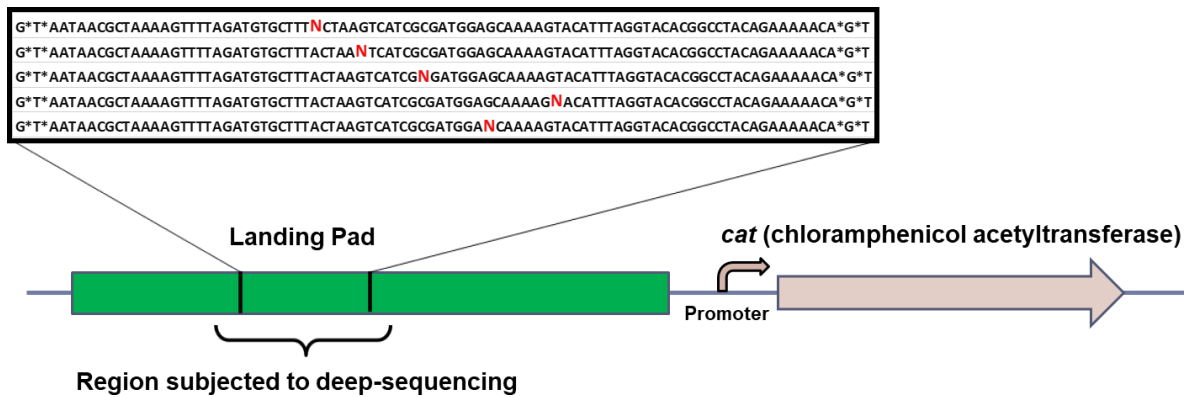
G*T*AATAACGCTAAAAGTTTTAGATGTGCTTTNCTAAGTCATCGCGATGGAGCAAAAGTACATTTAGGTACACGGCCTACAGAAAAACA*G*T
G*T*AATAACGCTAAAAGTTTTAGATGTGCTTTACTAANTCATCGCGATGGAGCAAAAGTACATTTAGGTACACGGCCTACAGAAAAACA*G*T
G*T*AATAACGCTAAAAGTTTTAGATGTGCTTTACTAAGTCATCGNGATGGAGCAAAAGTACATTTAGGTACACGGCCTACAGAAAAACA*G*T
G*T*AATAACGCTAAAAGTTTTAGATGTGCTTTACTAAGTCATCGCGATGGAGCAAAAGNACATTTAGGTACACGGCCTACAGAAAAACA*G*T
G*T*AATAACGCTAAAAGTTTTAGATGTGCTTTACTAAGTCATCGCGATGGANCAAAAGTACATTTAGGTACACGGCCTACAGAAAAACA*G*T

Landing Pad

cat (chloramphenicol acetyltransferase)

Promoter

Region subjected to deep-sequencing